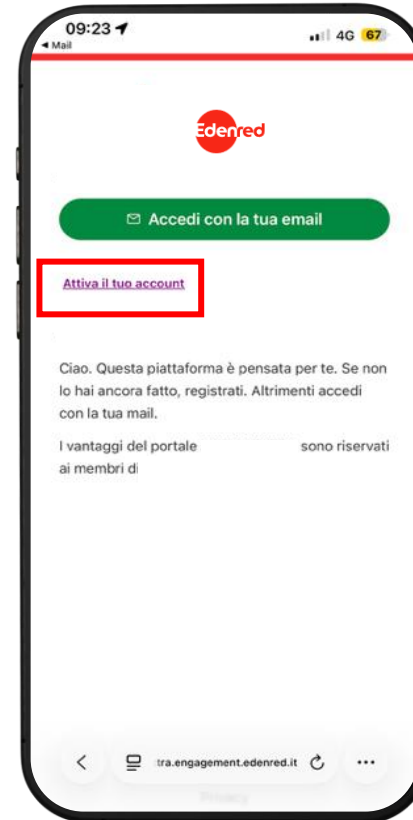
09:23
◂ Mail
4G 67

Edenred

Accedi con la tua email

Attiva il tuo account

Ciao. Questa piattaforma è pensata per te. Se non lo hai ancora fatto, registrati. Altrimenti accedi con la tua mail.

I vantaggi del portale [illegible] sono riservati ai membri di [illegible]

tra.engagement.edenred.it

Privacy